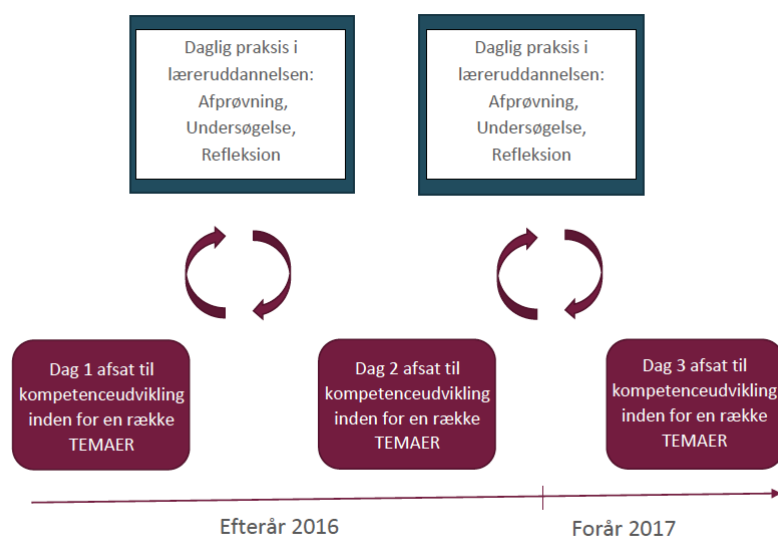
Daglig praksis i læreruddannelsen: Afprøvning, Undersøgelse, Refleksion

Daglig praksis i læreruddannelsen: Afprøvning, Undersøgelse, Refleksion

Dag 1 afsat til kompetenceudvikling inden for en række TEMAER

Dag 2 afsat til kompetenceudvikling inden for en række TEMAER

Dag 3 afsat til kompetenceudvikling inden for en række TEMAER

Efterår 2016

Forår 2017